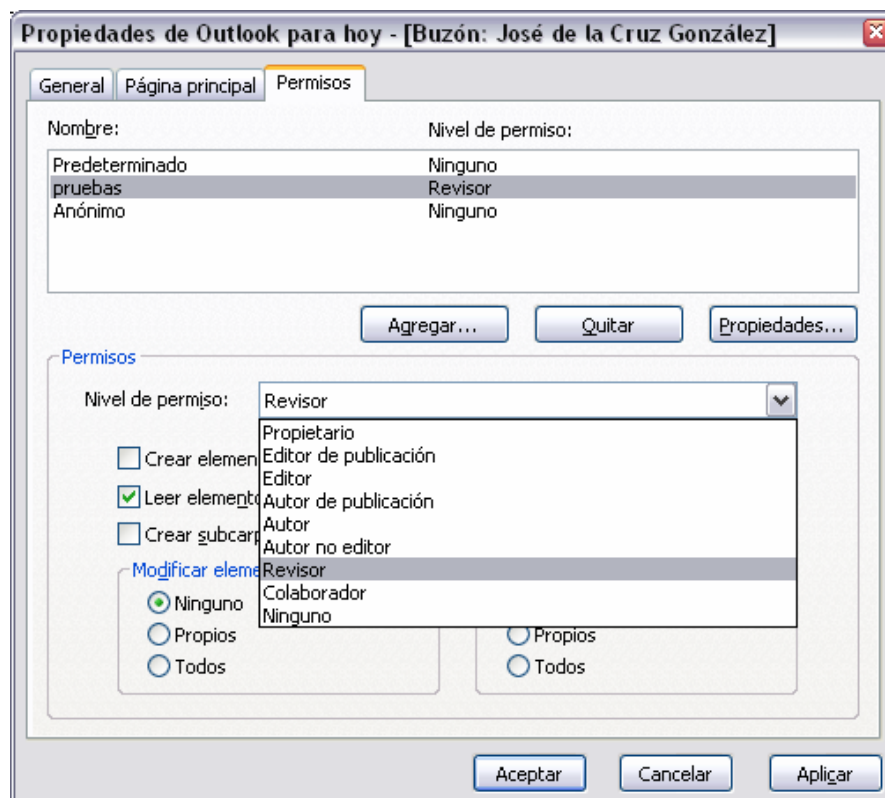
Propiedades de Outlook para hoy - [Buzón: José de la Cruz González]

General | Página principal | Permisos

| Nombre: | Nivel de permiso: |
|---|---|
| Predeterminado | Ninguno |
| pruebas | Revisor |
| Anónimo | Ninguno |

Agregar... | Quitar | Propiedades...

Permisos

Nivel de permiso: Revisor

Propietario
Editor de publicación
Editor
Autor de publicación
Autor
Autor no editor
Revisor
Colaborador
Ninguno

Crear elemen
Leer elemento
Crear subcarp

Modificar eleme
Ninguno
Propios
Todos

Propios
Todos

Aceptar | Cancelar | Aplicar